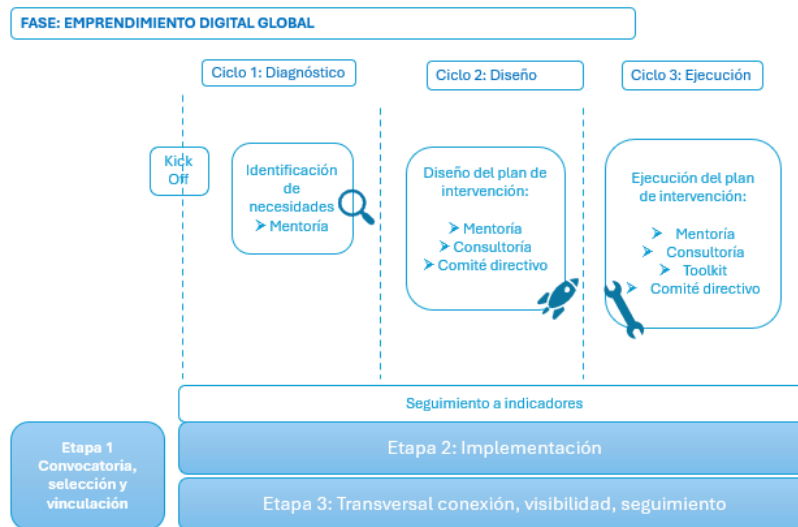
FASE: EMPRENDIMIENTO DIGITAL GLOBAL

Ciclo 1: Diagnóstico

Ciclo 2: Diseño

Ciclo 3: Ejecución

Kick Off

Identificación de necesidades
➤ Mentoría

Diseño del plan de intervención:
➤ Mentoría
➤ Consultoría
➤ Comité directivo

Ejecución del plan de intervención:
➤ Mentoría
➤ Consultoría
➤ Toolkit
➤ Comité directivo

Seguimiento a indicadores

Etapa 1 Convocatoria, selección y vinculación

Etapa 2: Implementación

Etapa 3: Transversal conexión, visibilidad, seguimiento